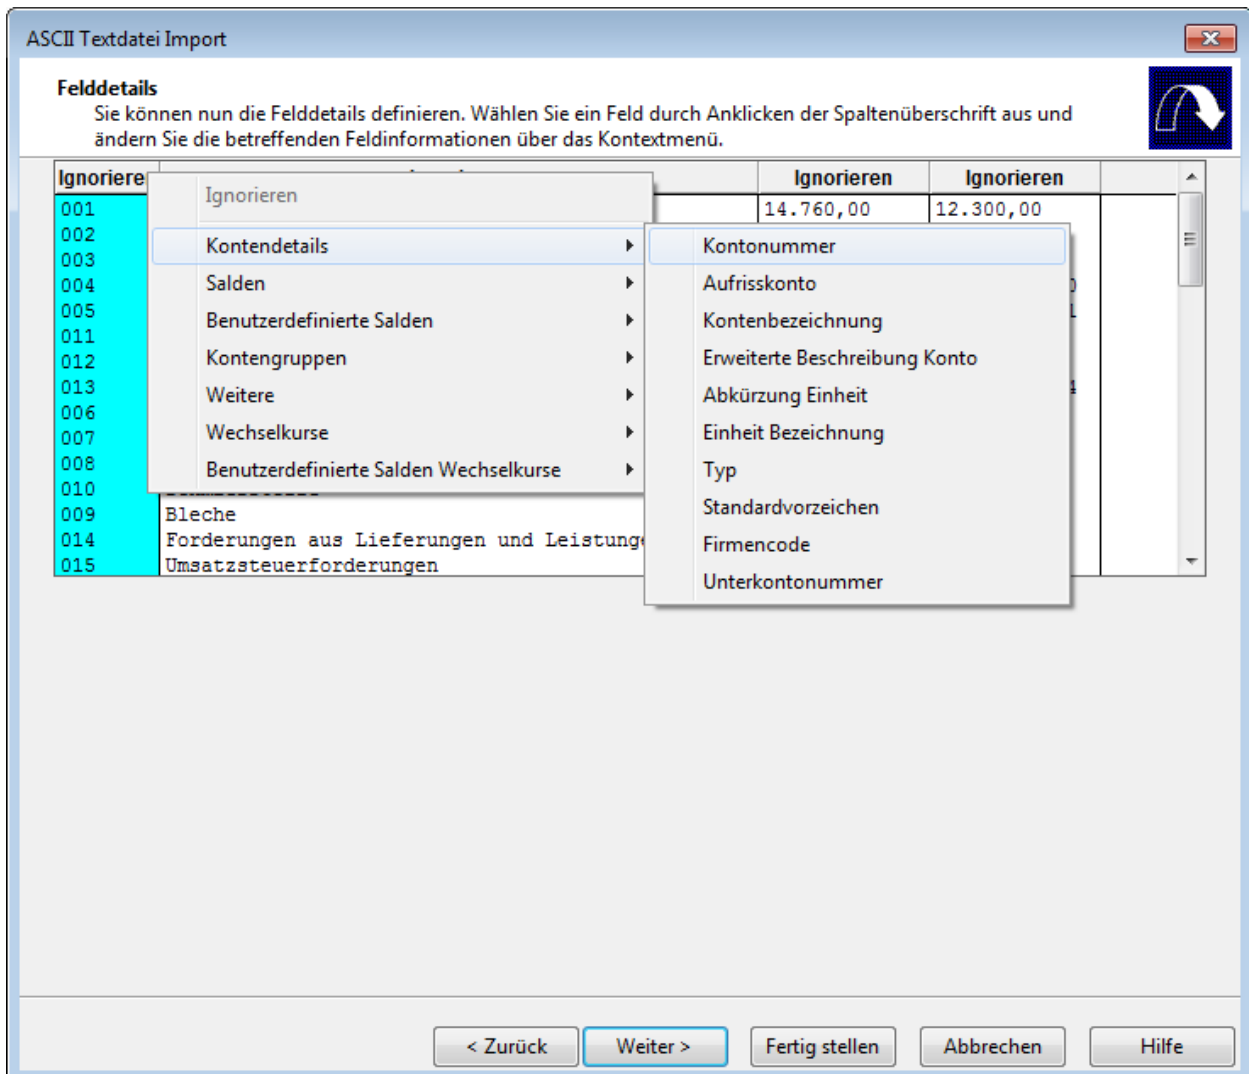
ASCII Textdatei Import

Felddetails
Sie können nun die Felddetails definieren. Wählen Sie ein Feld durch Anklicken der Spaltenüberschrift aus und ändern Sie die betreffenden Feldinformationen über das Kontextmenü.

| Ignoriere | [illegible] | Ignorieren | Ignorieren |
|---|---|---|---|
| 001 | | 14.760,00 | 12.300,00 |
| 002 | | | |
| 003 | | | |
| 004 | | | |
| 005 | | | |
| 011 | | | |
| 012 | | | |
| 013 | | | |
| 006 | | | |
| 007 | | | |
| 008 | | | |
| 010 | | | |
| 009 | Bleche | | |
| 014 | Forderungen aus Lieferungen und Leistunge | | |
| 015 | Umsatzsteuerforderungen | | |

Ignorieren
Kontendetails
Salden
Benutzerdefinierte Salden
Kontengruppen
Weitere
Wechselkurse
Benutzerdefinierte Salden Wechselkurse

Kontonummer
Aufrisskonto
Kontenbezeichnung
Erweiterte Beschreibung Konto
Abkürzung Einheit
Einheit Bezeichnung
Typ
Standardvorzeichen
Firmencode
Unterkontonummer

< Zurück
Weiter >
Fertig stellen
Abbrechen
Hilfe